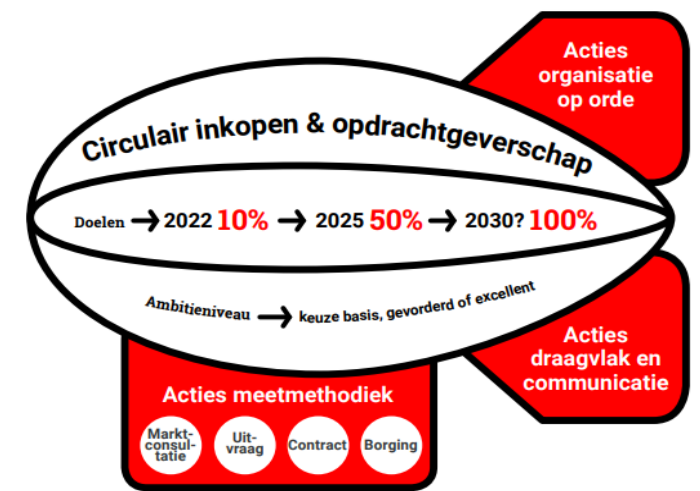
Acties organisatie op orde

Circulair inkopen & opdrachtgeverschap

Doelen → 2022 10% → 2025 50% → 2030? 100%

Ambitieniveau → keuze basis, gevorderd of excellent

Acties draagvlak en communicatie

Acties meetmethodiek

Marktconsultatie

Uitvraag

Contract

Borging